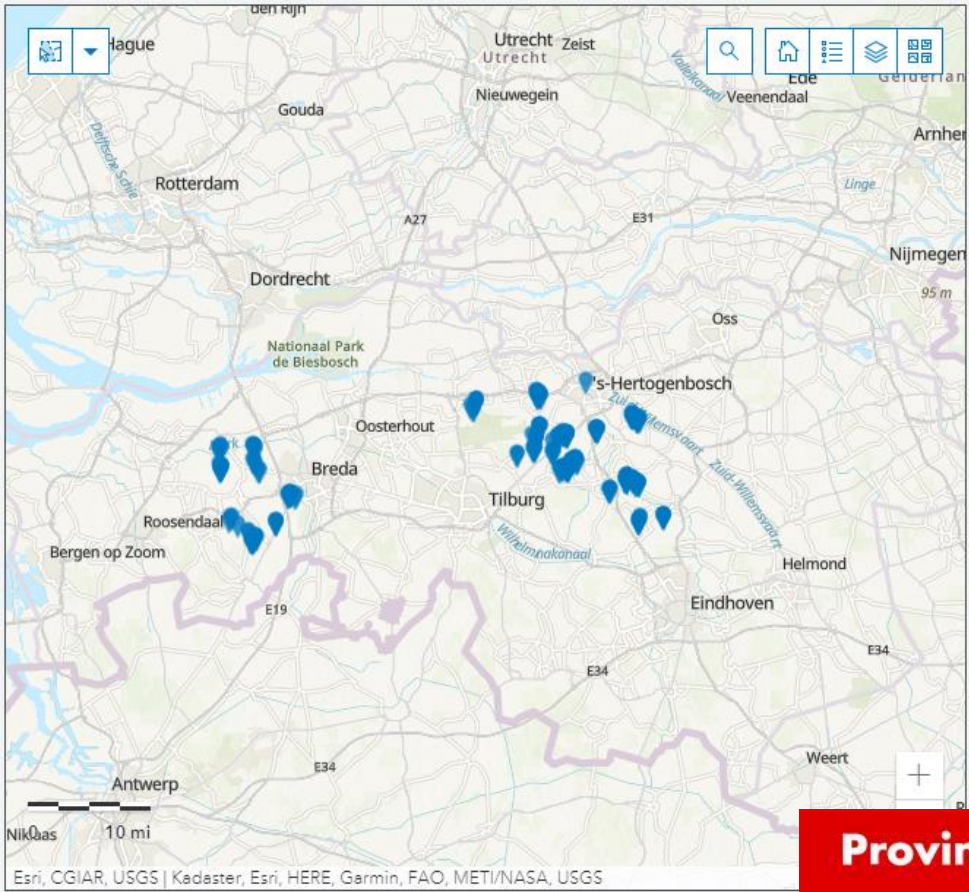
den Rijn
Hague
Utrecht Zeist
Utrecht
Ede
Gelderland
Veenendaal
Valleikanaal
Nieuwegein
Gouda
Delftsche Schie
Arnhem
Rotterdam
Linge
A27
E31
Nijmegen
Dordrecht
95 m
Oss
Nationaal Park de Biesbosch
's-Hertogenbosch
Zuid-Willemsvaart
Zuid-Willemsvaart
Oosterhout
Breda
Tilburg
Roosendaal
Wilhelminakanaal
Bergen op Zoom
Helmond
Eindhoven
E19
E34
E34
Weert
E34
Antwerp
0
10 mi
Niklaas
Esri, CGIAR, USGS | Kadaster, Esri, HERE, Garmin, FAO, METI/NASA, USGS
Provin